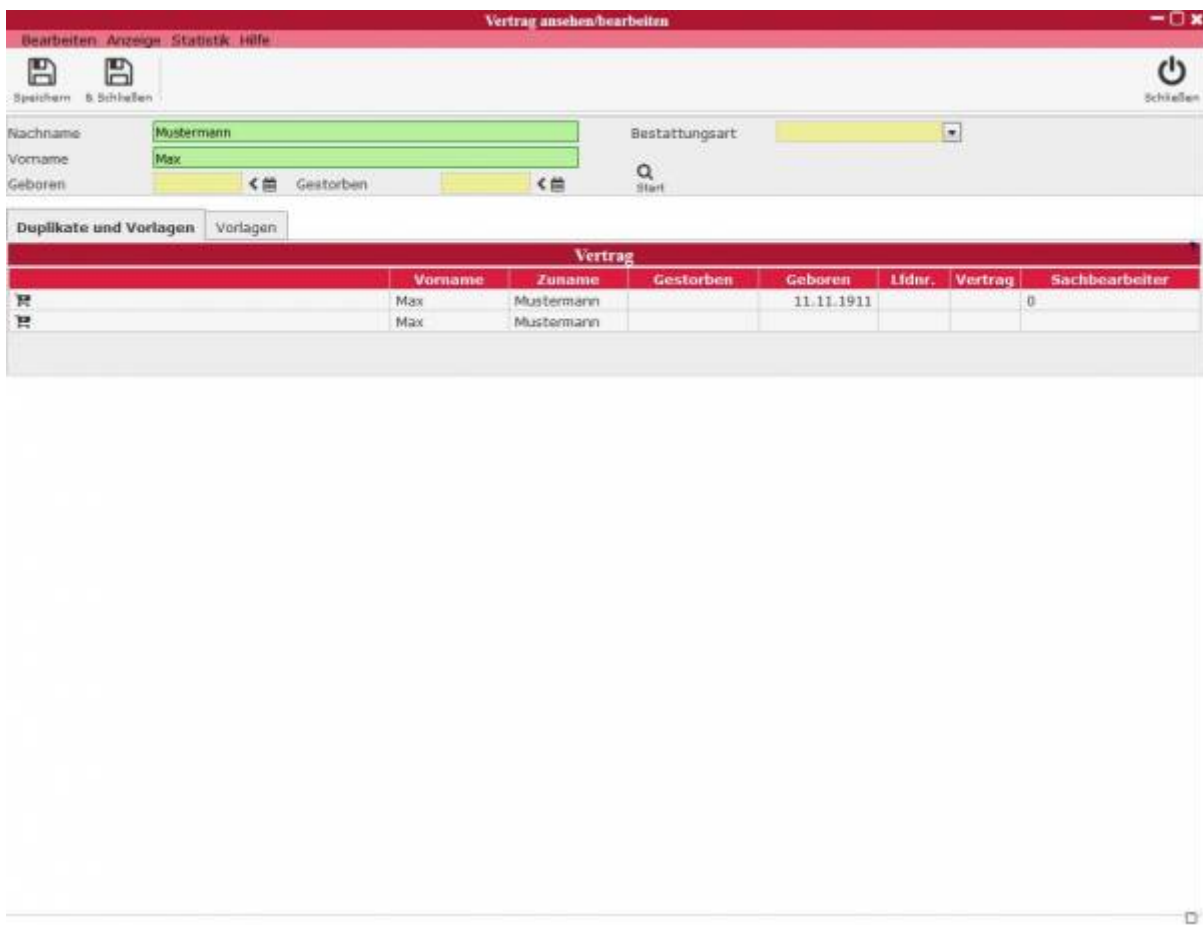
Vertrag ansehen/bearbeiten

Bearbeiten Anzeige Statistik Hilfe

Speichern & Schließen

Schließen

Nachname Mustermann

Vorname Max

Geboren

Gestorben

Bestattungsart

Start

Duplikate und Vorlagen Vorlagen

Vertrag

| | Vorname | Zuname | Gestorben | Geboren | Lfdnr. | Vertrag | Sachbearbeiter |
|---|---|---|---|---|---|---|---|
| | Max | Mustermann | | 11.11.1911 | | | 0 |
| | Max | Mustermann | | | | | |